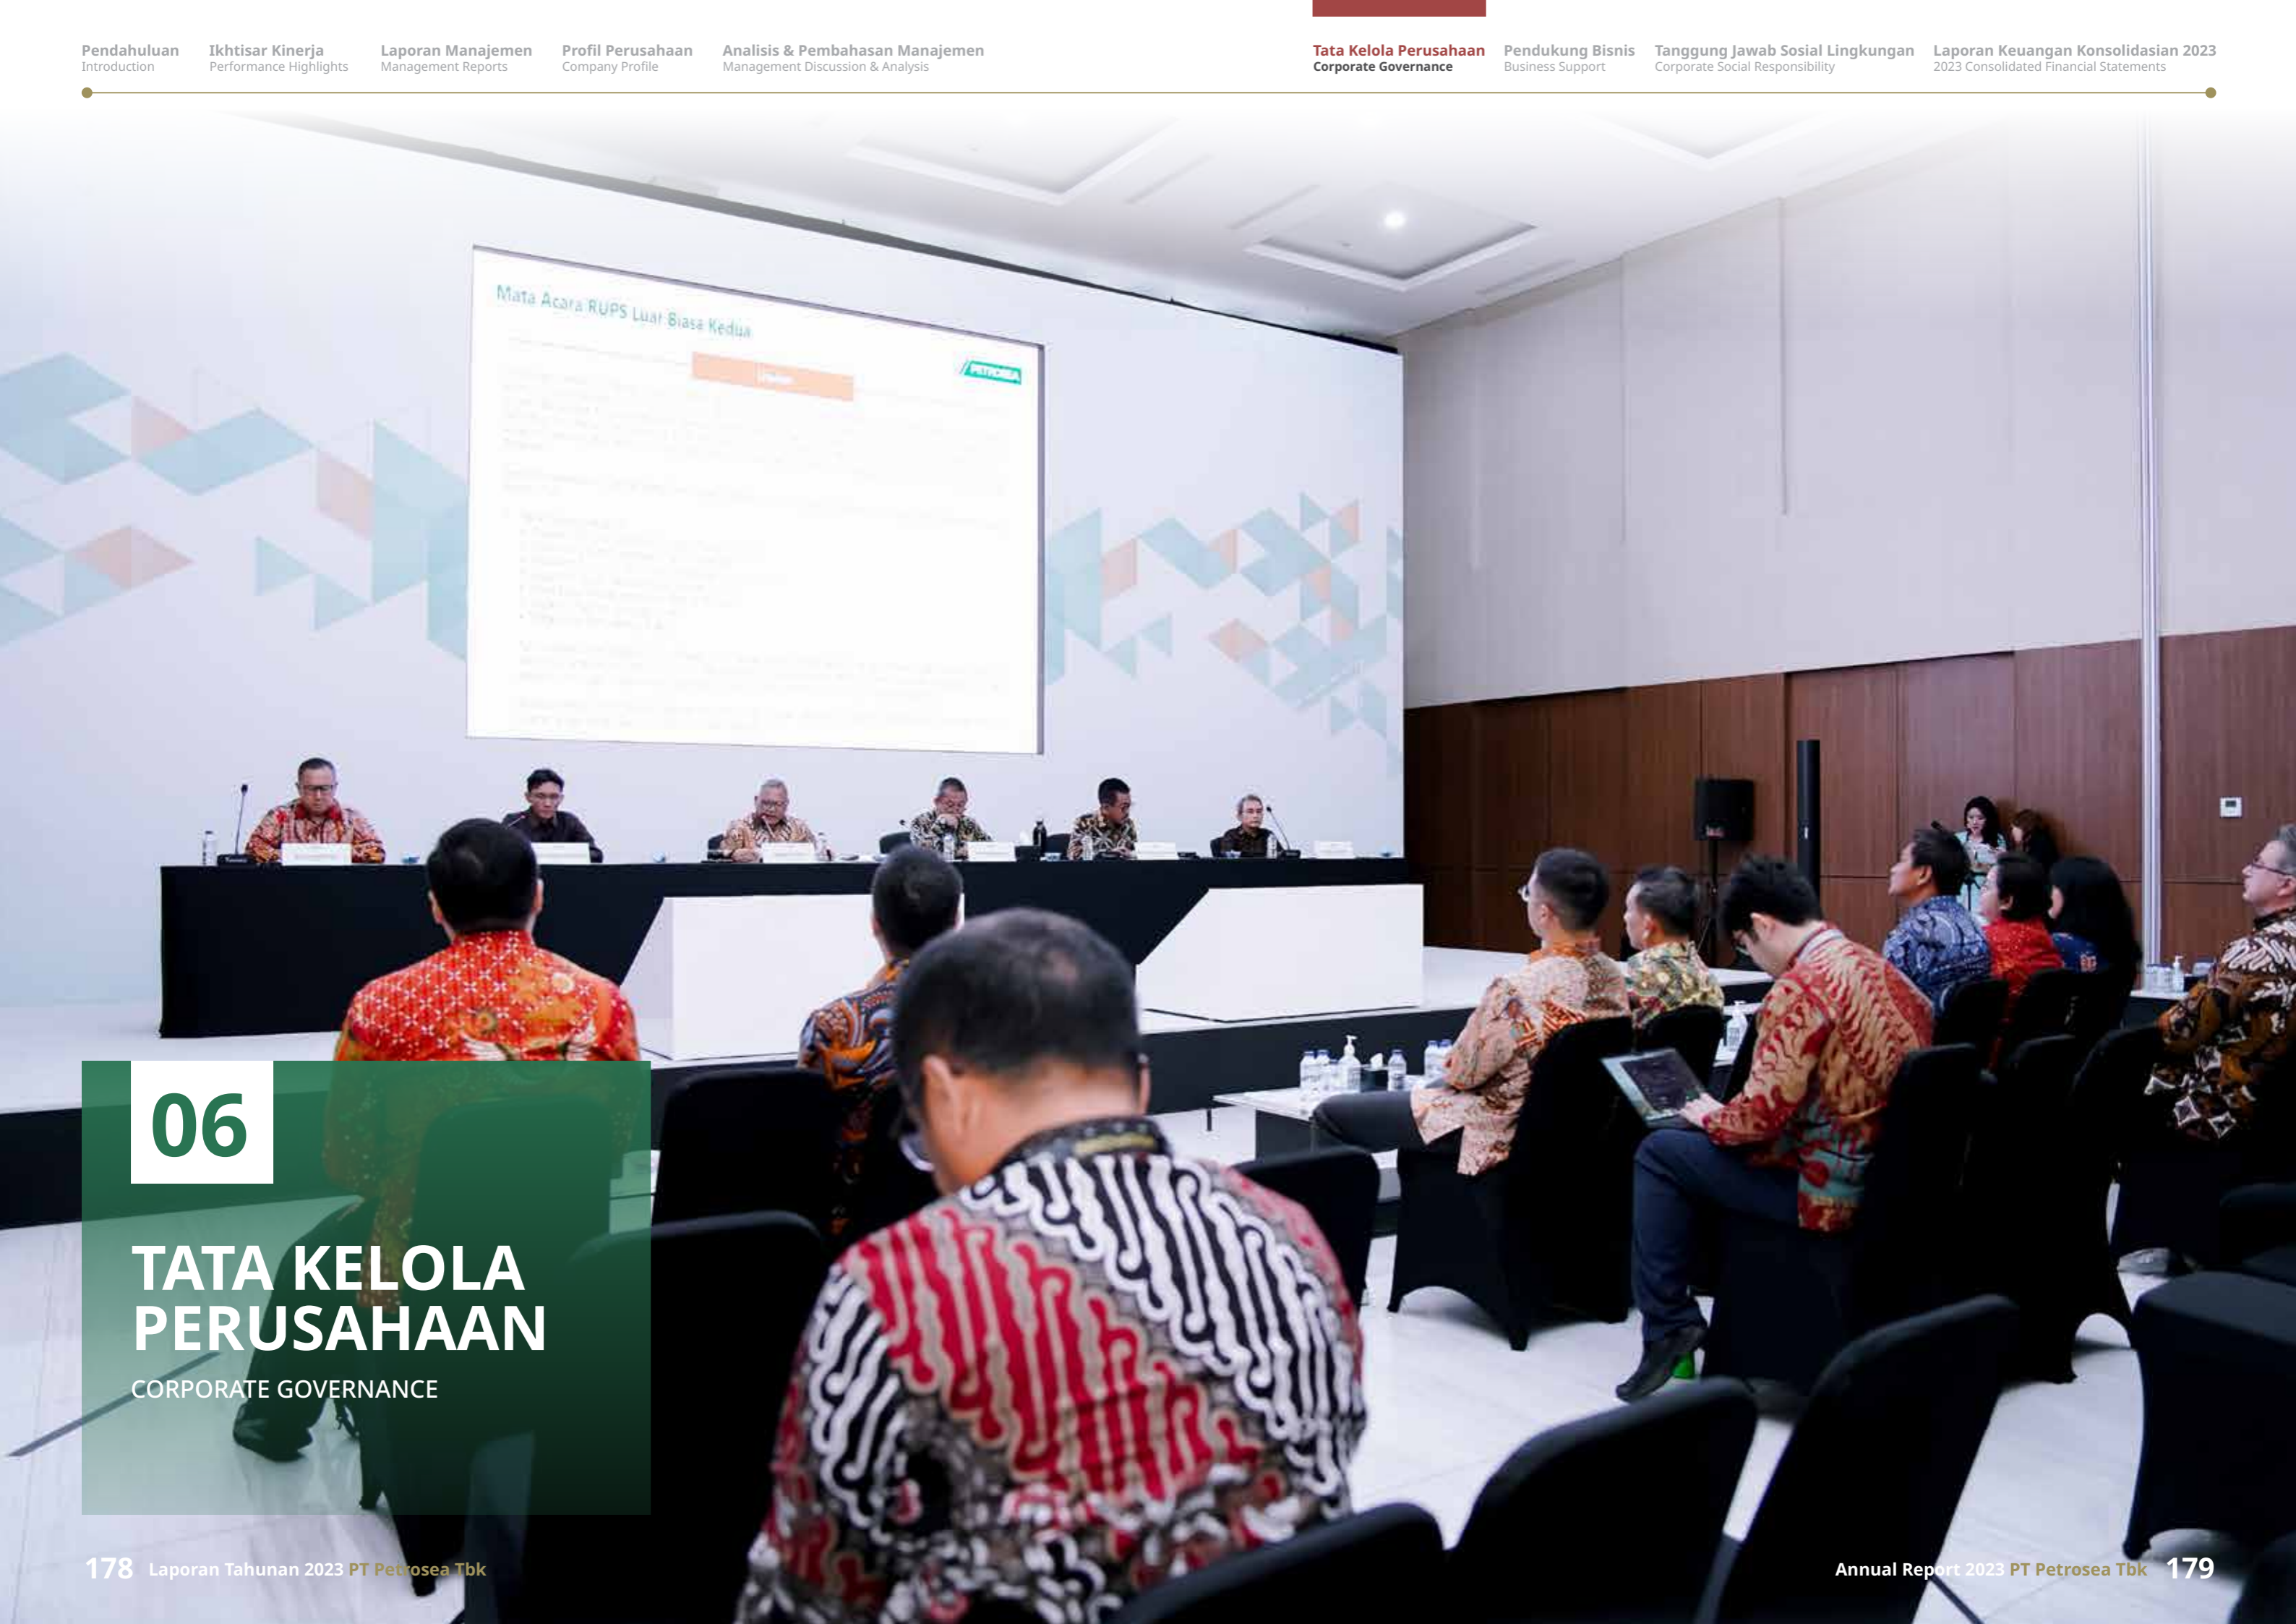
Pendahuluan
Introduction

Ikhtisar Kinerja
Performance Highlights

Laporan Manajemen
Management Reports

Profil Perusahaan
Company Profile

Analisis & Pembahasan Manajemen
Management Discussion & Analysis

Tata Kelola Perusahaan
Corporate Governance

Pendukung Bisnis
Business Support

Tanggung Jawab Sosial Lingkungan
Corporate Social Responsibility

Laporan Keuangan Konsolidasian 2023
2023 Consolidated Financial Statements

Mata Acara RUPS Luar Biasa Kedua

PETROSEA

06

TATA KELOLA PERUSAHAAN

CORPORATE GOVERNANCE

178 Laporan Tahunan 2023 PT Petrosea Tbk

Annual Report 2023 PT Petrosea Tbk 179